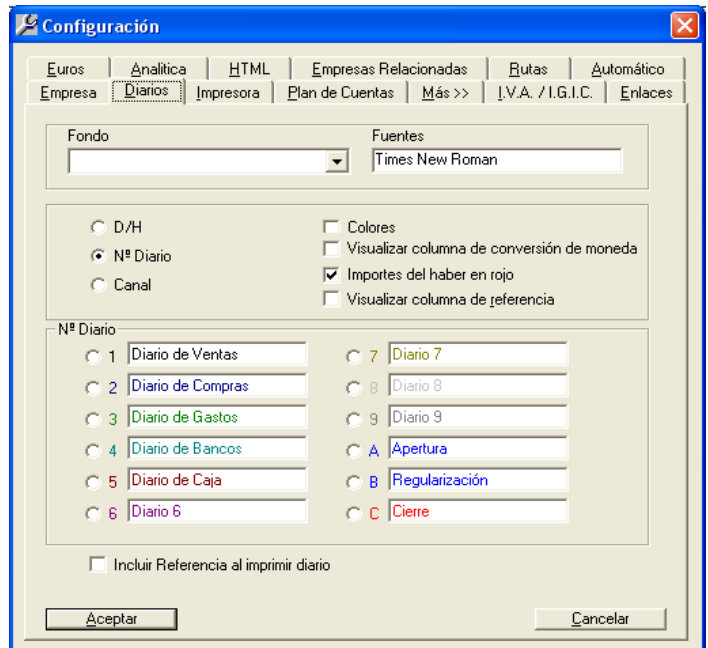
Configuración

Euros | Analitica | HTML | Empresas Relacionadas | Rutas | Automático
Empresa | Diarios | Impresora | Plan de Cuentas | Más >> | I.V.A. / I.G.I.C. | Enlaces

Fondo

Fuentes
Times New Roman

D/H
Nº Diario
Canal

Colores
Visualizar columna de conversión de moneda
Importes del haber en rojo
Visualizar columna de referencia

Nº Diario
1 Diario de Ventas
2 Diario de Compras
3 Diario de Gastos
4 Diario de Bancos
5 Diario de Caja
6 Diario 6
7 Diario 7
8 Diario 8
9 Diario 9
A Apertura
B Regularización
C Cierre

Incluir Referencia al imprimir diario

Aceptar
Cancelar